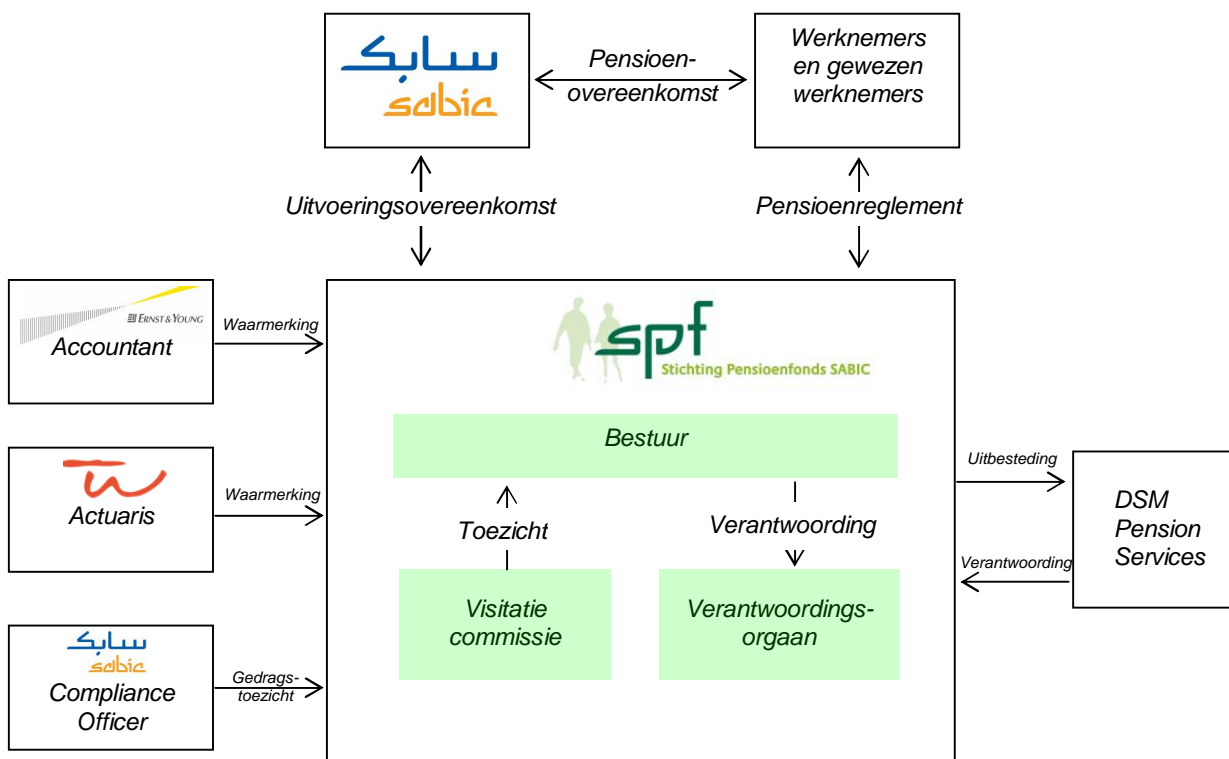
سابك
sabic

Pensioen-overeenkomst

Werknemers en gewezen werknemers

Uitvoeringsovereenkomst

Pensioenreglement

ERNST & YOUNG
Accountant

Waarmerking

spf
Stichting Pensioenfonds SABIC

Bestuur

Actuaris

Waarmerking

Toezicht

Verantwoording

Uitbesteding

DSM Pension Services

Verantwoording

Visitatie commissie

Verantwoordingsorgaan

سابك
sabic
Compliance Officer

Gedragstoezicht